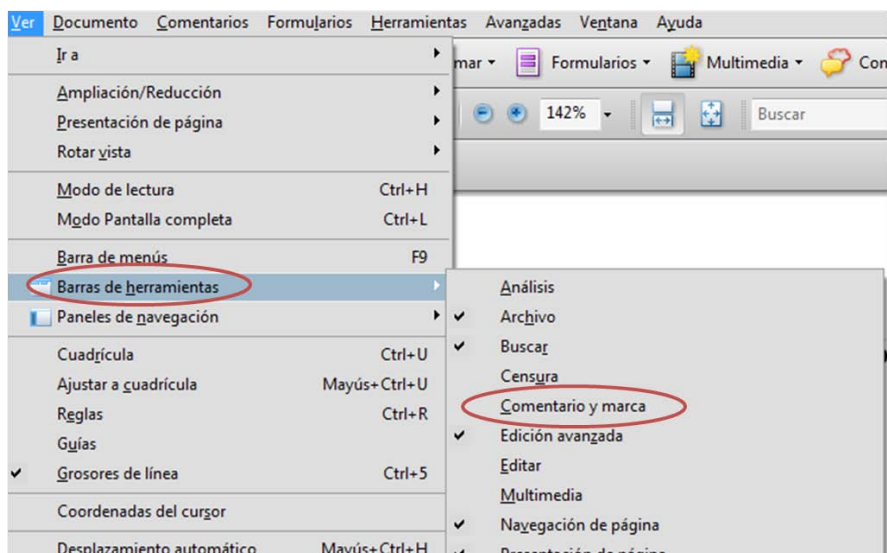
Ver Documento Comentarios Formularios Herramientas Avanzadas Ventana Ayuda

mar ▾ Formularios ▾ Multimedia ▾ Con

142% ▾ Buscar

Ir a
Ampliación/Reducción
Presentación de página
Rotar vista
Modo de lectura Ctrl+H
Modo Pantalla completa Ctrl+L
Barra de menús F9
Barras de herramientas
Paneles de navegación
Cuadrícula Ctrl+U
Ajustar a cuadrícula Mayús+Ctrl+U
Reglas Ctrl+R
Guías
✔ Grosores de línea Ctrl+5
Coordenadas del cursor
Desplazamiento automático Mayús+Ctrl+H

Análisis
✔ Archivo
✔ Buscar
Censura
Comentario y marca
✔ Edición avanzada
Editar
Multimedia
✔ Navegación de página
✔ Presentación de página